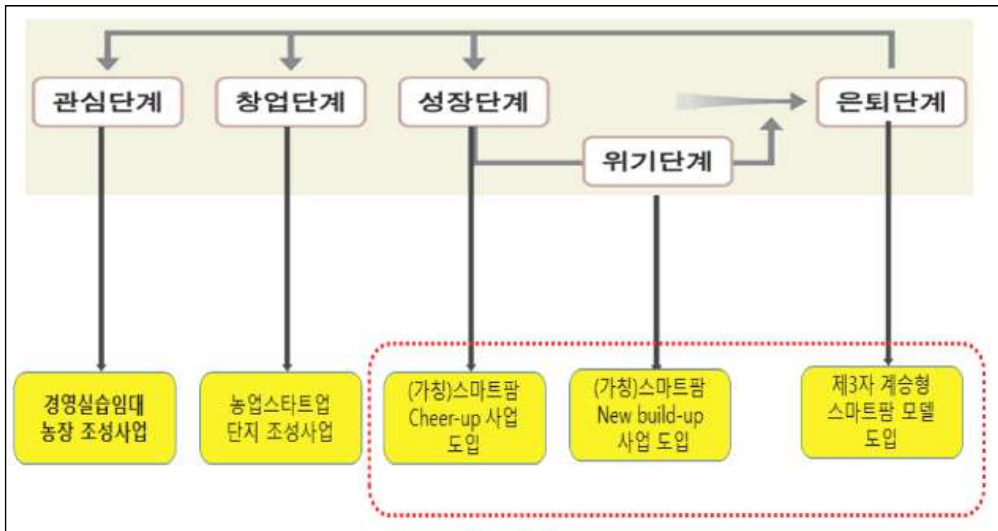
관심단계

창업단계

성장단계

은퇴단계

위기단계

경영실습임대 농장 조성사업

농업스타트업 단지 조성사업

(가칭)스마트팜 Cheer-up 사업 도입

(가칭)스마트팜 New build-up 사업 도입

제3자 계승형 스마트팜 모델 도입